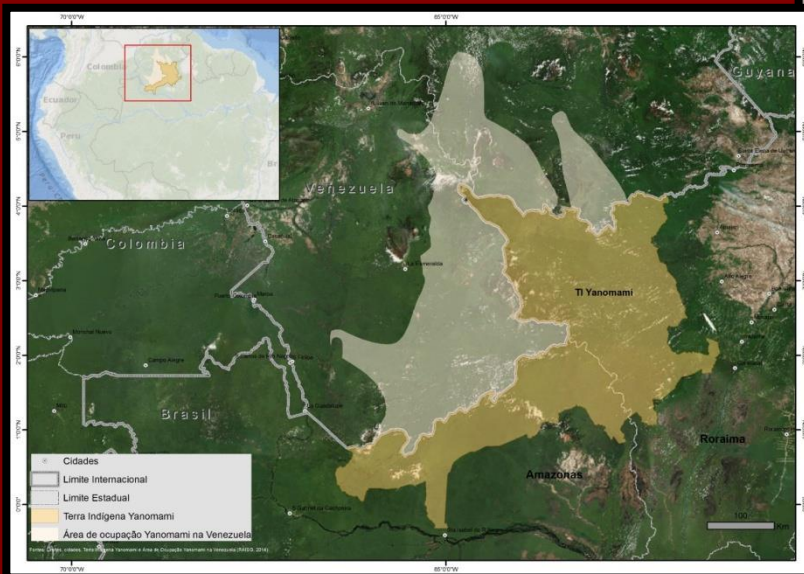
70°0'0"W
65°0'0"W
Colombia
Ecuador
Peru
Guyana
Venezuela
Colombia
TI Yanomami
Brasil
Roraima
Amazonas
Cidades
Limite Internacional
Limite Estadual
Terra Indígena Yanomami
Área de ocupação Yanomami na Venezuela
Fontes: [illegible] cidades, Terra Indígena Yanomami e Área de Ocupação Yanomami na Venezuela (RAISG, 2014)
100
Km
70°0'0"W
65°0'0"W